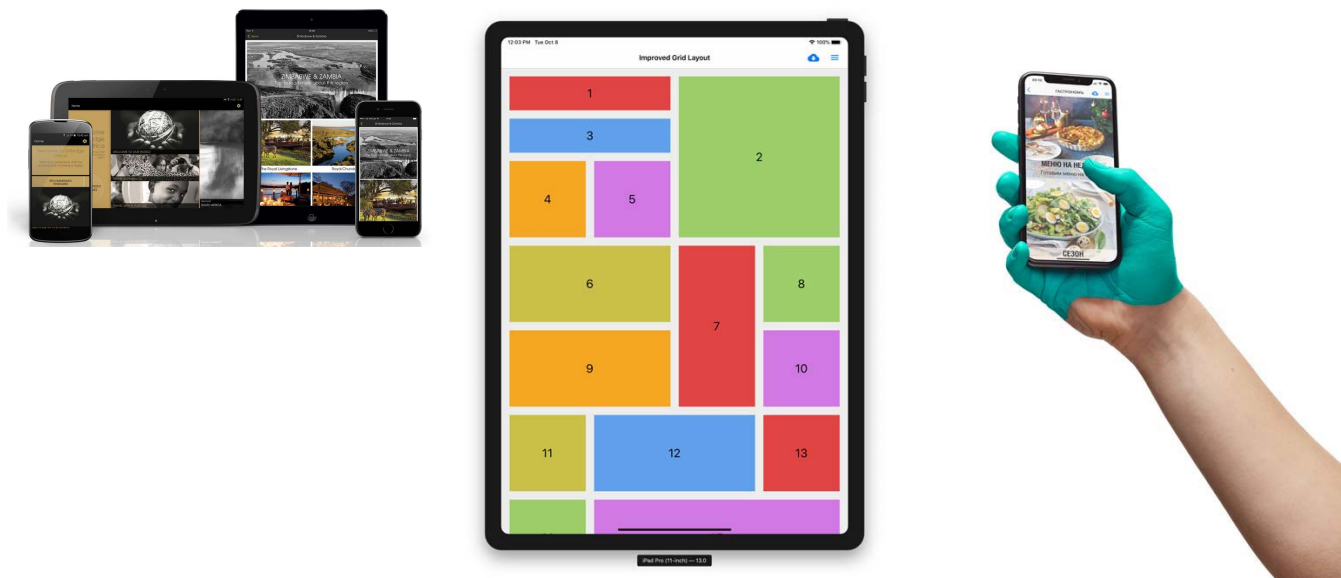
ZIMBABWE & ZAMBIA

The Royal Livingstone

12:03 PM Tue Oct 8

100%

Improved Grid Layout

1

2

3

4

5

6

7

8

9

10

11

12

13

iPad Pro (11-inch) — 13.0

ГАСТРОНОМЪ

МЕНЮ НА НЕ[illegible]

Готовим меню на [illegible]

СЕЗОН